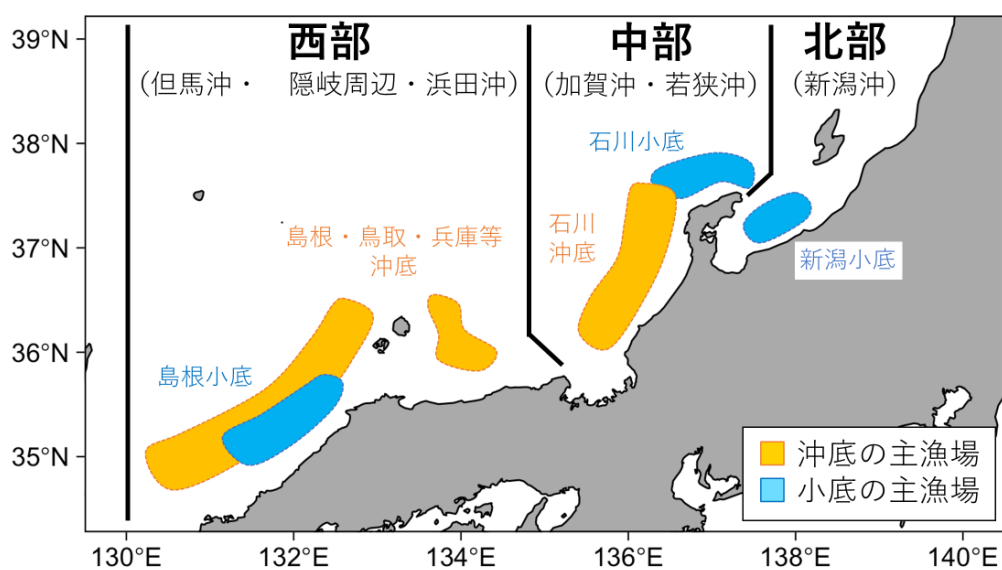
西部
（但馬沖・　隠岐周辺・浜田沖）

中部
（加賀沖・若狭沖）

北部
（新潟沖）

石川小底

石川
沖底

新潟小底

島根・鳥取・兵庫等
沖底

島根小底

| | |
|---|---|
| | 沖底の主漁場 |
| | 小底の主漁場 |

39°N
38°N
37°N
36°N
35°N

130°E
132°E
134°E
136°E
138°E
140°E